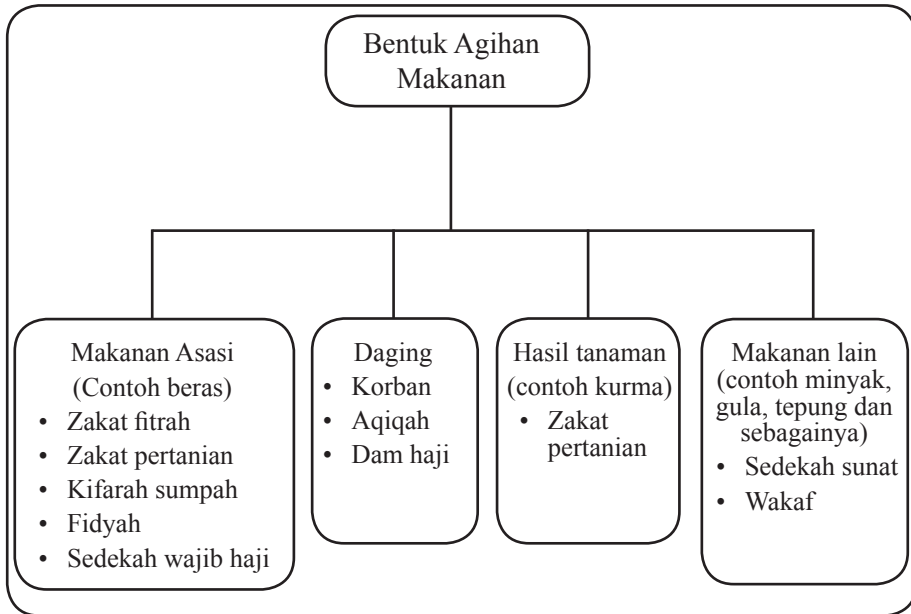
Bentuk Agihan Makanan

Makanan Asasi (Contoh beras)
• Zakat fitrah
• Zakat pertanian
• Kifarah sumpah
• Fidyah
• Sedekah wajib haji

Daging
• Korban
• Aqiqah
• Dam haji

Hasil tanaman (contoh kurma)
• Zakat pertanian

Makanan lain (contoh minyak, gula, tepung dan sebagainya)
• Sedekah sunat
• Wakaf